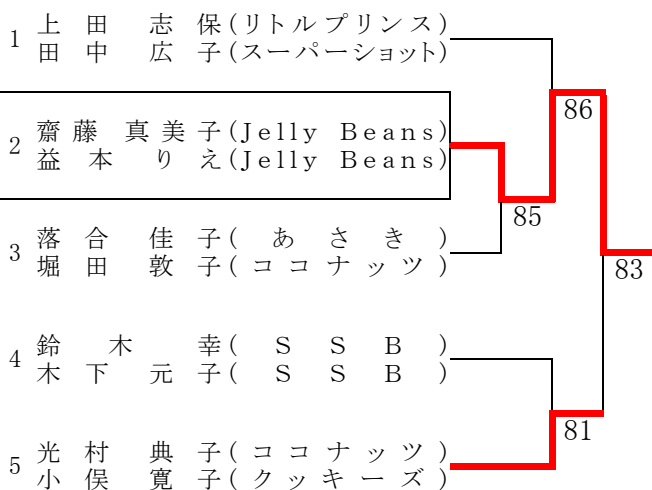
1 上田 志保(リトルプリンス)
田中 広子(スーパーショット)

2 齋藤 真美子(Jelly Beans)
益本 りえ(Jelly Beans)

3 落合 佳子( あさき )
堀田 敦子(ココナッツ)

4 鈴木 幸( SSB )
木下 元子( SSB )

5 光村 典子(ココナッツ)
小俣 寛子(クッキーズ)

86
85
83
81